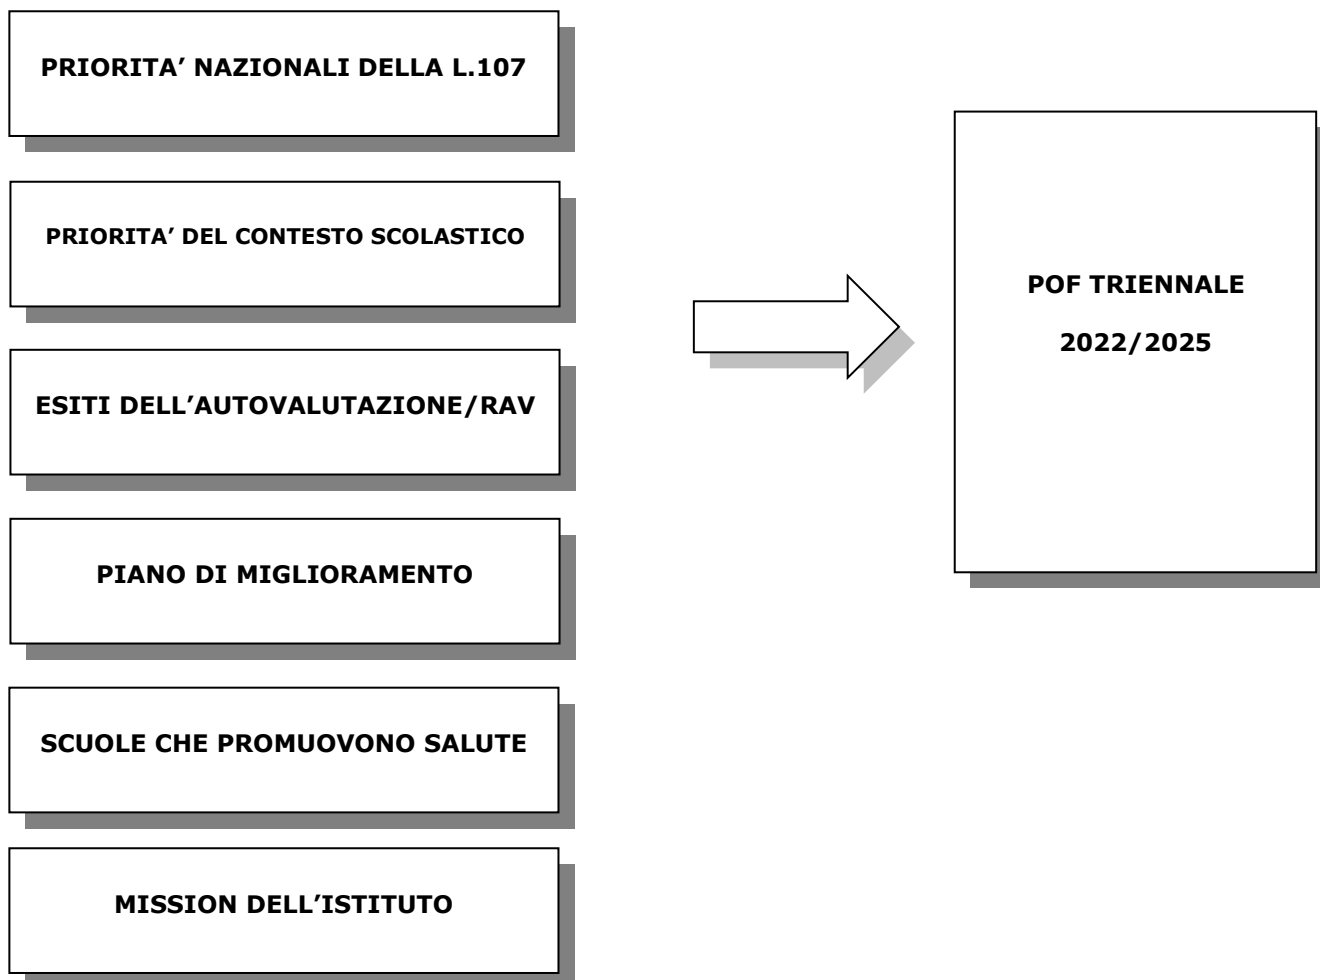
PRIORITA' NAZIONALI DELLA L.107

PRIORITA' DEL CONTESTO SCOLASTICO

ESITI DELL'AUTOVALUTAZIONE/RAV

PIANO DI MIGLIORAMENTO

SCUOLE CHE PROMUOVONO SALUTE

MISSION DELL'ISTITUTO

POF TRIENNALE

2022/2025